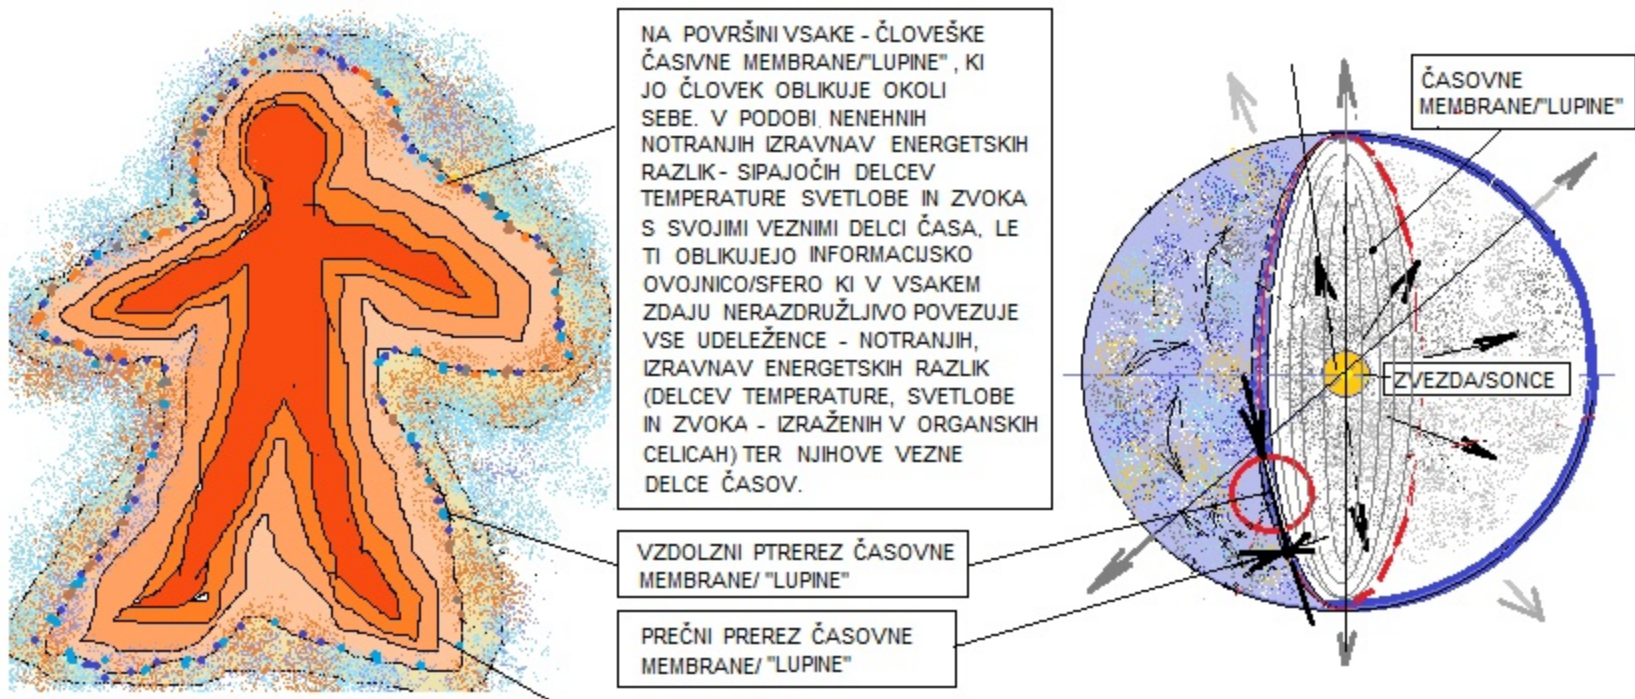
NA POVRŠINI VSAKE - ČLOVEŠKE ČASIVNE MEMBRANE/"LUPINE" , KI JO ČLOVEK OBLIKUJE OKOLI SEBE. V PODOBI, NENEHNIH NOTRANJIH IZRAVNAV ENERGETSKIH RAZLIK - SIPAJOČIH DELCEV TEMPERATURE SVETLOBE IN ZVOKA S SVOJIMI VEZNIMI DELCI ČASA, LE TI OBLIKUJEJO INFORMACIJSKO OVOJNICO/SFERO KI V VSAKEM ZDAJU NERAZDRUŽLJIVO POVEZUJE VSE UDELEŽENCE - NOTRANJIH, IZRAVNAV ENERGETSKIH RAZLIK (DELCEV TEMPERATURE, SVETLOBE IN ZVOKA - IZRAŽENIH V ORGANSKIH CELICAH) TER NJIHOVE VEZNE DELCE ČASOV.

ČASOVNE MEMBRANE/"LUPINE"

ZVEZDA/SONCE

VZDOLZNI PTREREZ ČASOVNE MEMBRANE/ "LUPINE"

PREČNI PREREZ ČASOVNE MEMBRANE/ "LUPINE"